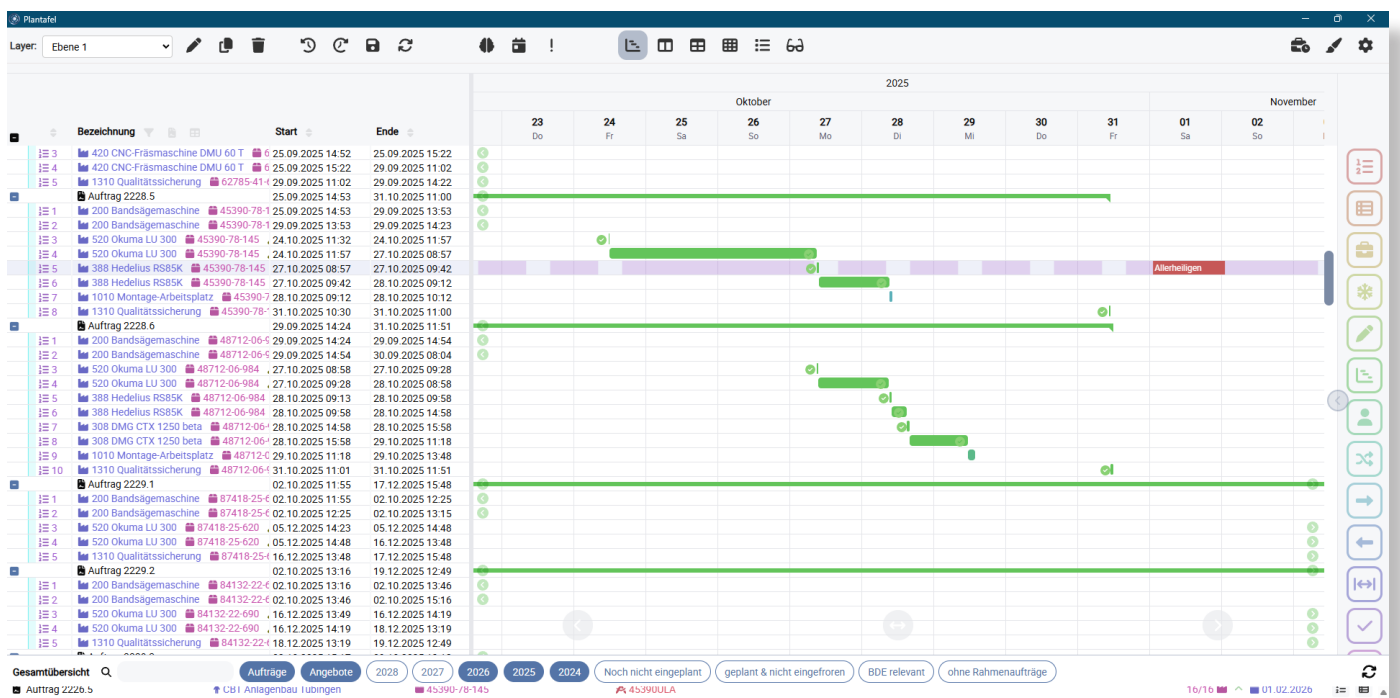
Plantafel

Layer: Ebene 1

2025
Oktober
November

| 23 Do | 24 Fr | 25 Sa | 26 So | 27 Mo | 28 Di | 29 Mi | 30 Do | 31 Fr | 01 Sa | 02 So |
|---|---|---|---|---|---|---|---|---|---|---|

| | Bezeichnung | Start | Ende |
|---|---|---|---|
| 3 | 420 CNC-Fräsmaschine DMU 60 T 6 | 25.09.2025 14:52 | 25.09.2025 15:22 |
| 4 | 420 CNC-Fräsmaschine DMU 60 T 6 | 25.09.2025 15:22 | 29.09.2025 11:02 |
| 5 | 1310 Qualitätssicherung 62785-41-( | 29.09.2025 11:02 | 29.09.2025 14:22 |
| | Auftrag 2228.5 | 25.09.2025 14:53 | 31.10.2025 11:00 |
| 1 | 200 Bandsägemaschine 45390-78-1 | 25.09.2025 14:53 | 29.09.2025 13:53 |
| 2 | 200 Bandsägemaschine 45390-78-1 | 29.09.2025 13:53 | 29.09.2025 14:23 |
| 3 | 520 Okuma LU 300 45390-78-145 | 24.10.2025 11:32 | 24.10.2025 11:57 |
| 4 | 520 Okuma LU 300 45390-78-145 | 24.10.2025 11:57 | 27.10.2025 08:57 |
| 5 | 388 Hedelius RS85K 45390-78-145 | 27.10.2025 08:57 | 27.10.2025 09:42 |
| 6 | 388 Hedelius RS85K 45390-78-145 | 27.10.2025 09:42 | 28.10.2025 09:12 |
| 7 | 1010 Montage-Arbeitsplatz 45390-7 | 28.10.2025 09:12 | 28.10.2025 10:12 |
| 8 | 1310 Qualitätssicherung 45390-78-1 | 31.10.2025 10:30 | 31.10.2025 11:00 |
| | Auftrag 2228.6 | 29.09.2025 14:24 | 31.10.2025 11:51 |
| 1 | 200 Bandsägemaschine 48712-06-9 | 29.09.2025 14:24 | 29.09.2025 14:54 |
| 2 | 200 Bandsägemaschine 48712-06-9 | 29.09.2025 14:54 | 30.09.2025 08:04 |
| 3 | 520 Okuma LU 300 48712-06-984 | 27.10.2025 08:58 | 27.10.2025 09:28 |
| 4 | 520 Okuma LU 300 48712-06-984 | 27.10.2025 09:28 | 28.10.2025 08:58 |
| 5 | 388 Hedelius RS85K 48712-06-984 | 28.10.2025 09:13 | 28.10.2025 09:58 |
| 6 | 388 Hedelius RS85K 48712-06-984 | 28.10.2025 09:58 | 28.10.2025 14:58 |
| 7 | 308 DMG CTX 1250 beta 48712-06-( | 28.10.2025 14:58 | 28.10.2025 15:58 |
| 8 | 308 DMG CTX 1250 beta 48712-06-( | 28.10.2025 15:58 | 29.10.2025 11:18 |
| 9 | 1010 Montage-Arbeitsplatz 48712-0 | 29.10.2025 11:18 | 29.10.2025 13:48 |
| 10 | 1310 Qualitätssicherung 48712-06-( | 31.10.2025 11:01 | 31.10.2025 11:51 |
| | Auftrag 2229.1 | 02.10.2025 11:55 | 17.12.2025 15:48 |
| 1 | 200 Bandsägemaschine 87418-25-6 | 02.10.2025 11:55 | 02.10.2025 12:25 |
| 2 | 200 Bandsägemaschine 87418-25-6 | 02.10.2025 12:25 | 02.10.2025 13:15 |
| 3 | 520 Okuma LU 300 87418-25-620 | 05.12.2025 14:23 | 05.12.2025 14:48 |
| 4 | 520 Okuma LU 300 87418-25-620 | 05.12.2025 14:48 | 16.12.2025 13:48 |
| 5 | 1310 Qualitätssicherung 87418-25-( | 16.12.2025 13:48 | 17.12.2025 15:48 |
| | Auftrag 2229.2 | 02.10.2025 13:16 | 19.12.2025 12:49 |
| 1 | 200 Bandsägemaschine 84132-22-6 | 02.10.2025 13:16 | 02.10.2025 13:46 |
| 2 | 200 Bandsägemaschine 84132-22-6 | 02.10.2025 13:46 | 02.10.2025 15:16 |
| 3 | 520 Okuma LU 300 84132-22-690 | 16.12.2025 13:49 | 16.12.2025 14:19 |
| 4 | 520 Okuma LU 300 84132-22-690 | 16.12.2025 14:19 | 18.12.2025 13:19 |
| 5 | 1310 Qualitätssicherung 84132-22-( | 18.12.2025 13:19 | 19.12.2025 12:49 |

Allerheiligen

Gesamtübersicht | Aufträge | Angebote | 2028 | 2027 | 2026 | 2025 | 2024 | Noch nicht eingeplant | geplant & nicht eingefroren | BDE relevant | ohne Rahmenaufträge

Auftrag 2226.5 | CBT Anlagenbau Tübingen | 45390-78-145 | 45390ULA | 16/16 | 01.02.2026